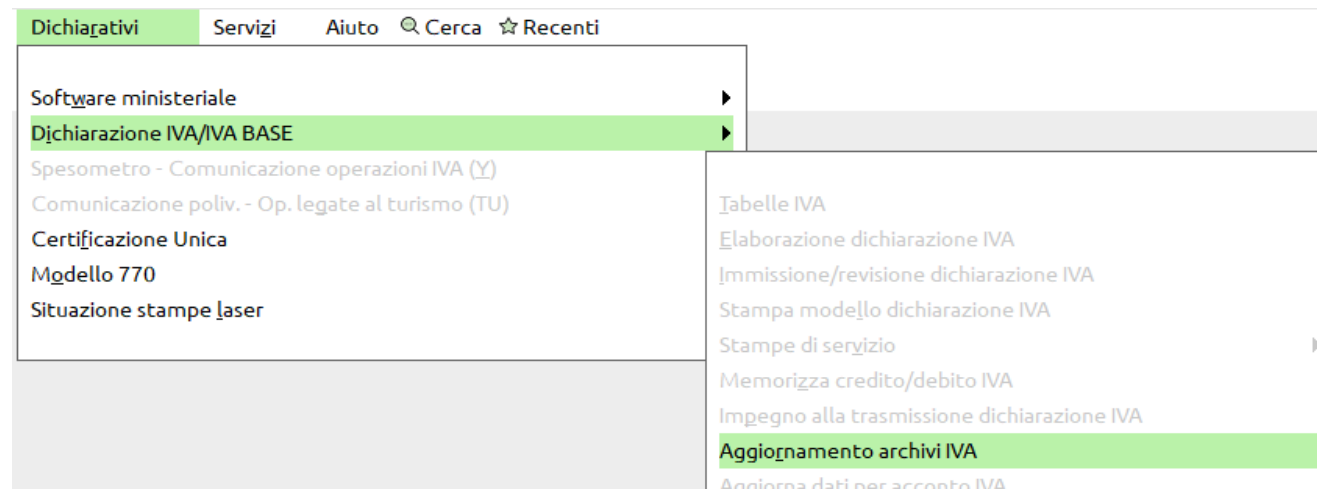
Dichiarativi Servizi Aiuto Cerca Recenti

Software ministeriale
Dichiarazione IVA/IVA BASE
Spesometro - Comunicazione operazioni IVA (Y)
Comunicazione poliv. - Op. legate al turismo (TU)
Certificazione Unica
Modello 770
Situazione stampe laser

Tabelle IVA
Elaborazione dichiarazione IVA
Immissione/revisione dichiarazione IVA
Stampa modello dichiarazione IVA
Stampe di servizio
Memorizza credito/debito IVA
Impegno alla trasmissione dichiarazione IVA
Aggiornamento archivi IVA
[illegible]